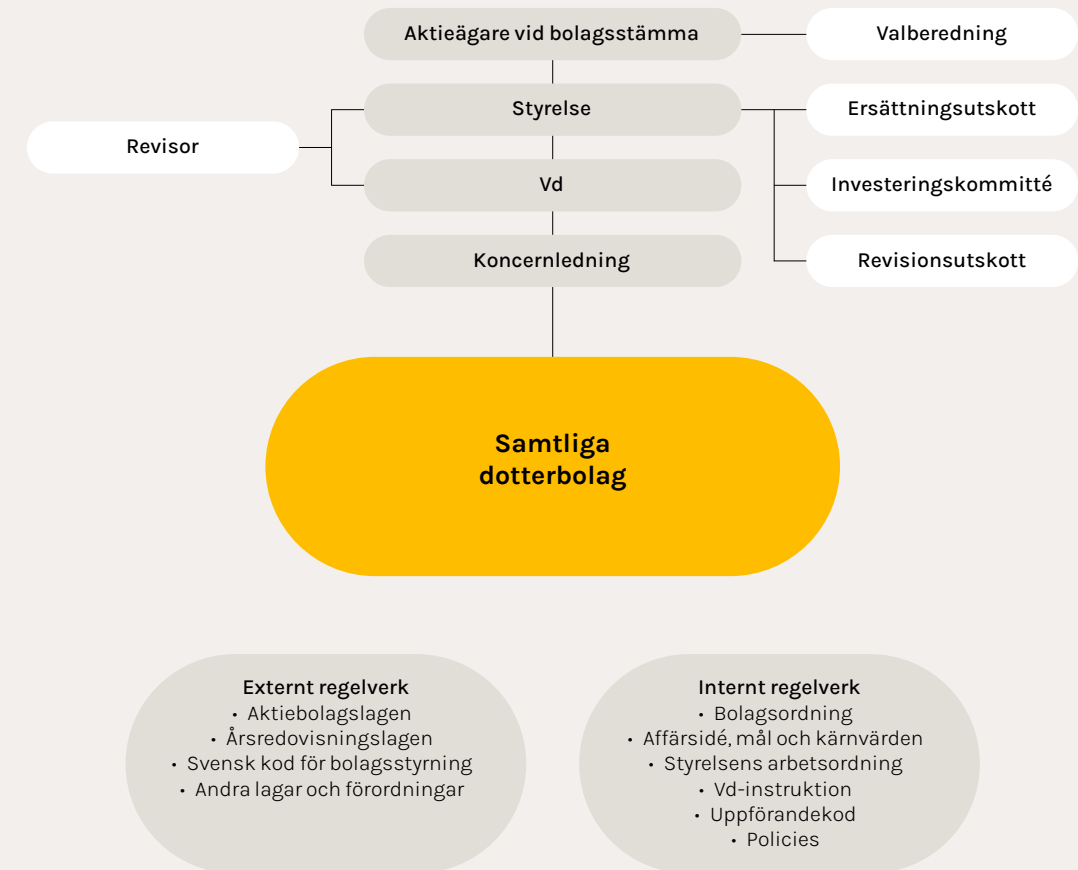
Aktieägare vid bolagsstämma

Valberedning

Styrelse

Ersättningsutskott

Revisor

Vd

Investeringskommitté

Koncernledning

Revisionsutskott

Samtliga dotterbolag

Externt regelverk
• Aktiebolagslagen
• Årsredovisningslagen
• Svensk kod för bolagsstyrning
• Andra lagar och förordningar

Internt regelverk
• Bolagsordning
• Affärsidé, mål och kärnvärden
• Styrelsens arbetsordning
• Vd-instruktion
• Uppförandekod
• Policies